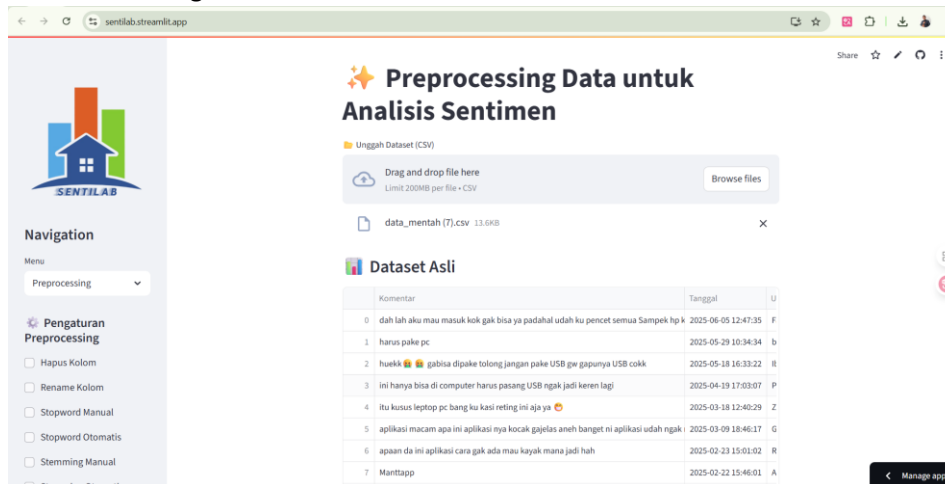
sentilab.streamlit.app

Share

SENTILAB

Navigation

Menu

Preprocessing

Pengaturan Preprocessing

Hapus Kolom

Rename Kolom

Stopword Manual

Stopword Otomatis

Stemming Manual

✨ Preprocessing Data untuk Analisis Sentimen

Unggah Dataset (CSV)

Drag and drop file here
Limit 200MB per file • CSV

Browse files

data_mentah (7).csv 13.6KB

Dataset Asli

| | Komentar | Tanggal | U |
|---|---|---|---|
| 0 | dah lah aku mau masuk kok gak bisa ya padahal udah ku pencet semua Sampek hp k | 2025-06-05 12:47:35 | F |
| 1 | harus pake pc | 2025-05-29 10:34:34 | b |
| 2 | huekk 🤮 🤮 gabisa dipake tolong jangan pake USB gw gapunya USB cokk | 2025-05-18 16:33:22 | B |
| 3 | ini hanya bisa di computer harus pasang USB ngak jadi keren lagi | 2025-04-19 17:03:07 | P |
| 4 | itu kusus leptop pc bang ku kasi reting ini aja ya 😁 | 2025-03-18 12:40:29 | Z |
| 5 | aplikasi macam apa ini aplikasi nya kocak gajelas aneh banget ni aplikasi udah ngak | 2025-03-09 18:46:17 | G |
| 6 | apaan da ini aplikasi cara gak ada mau kayak mana jadi hah | 2025-02-23 15:01:02 | R |
| 7 | Manttapp | 2025-02-22 15:46:01 | A |

Manage app